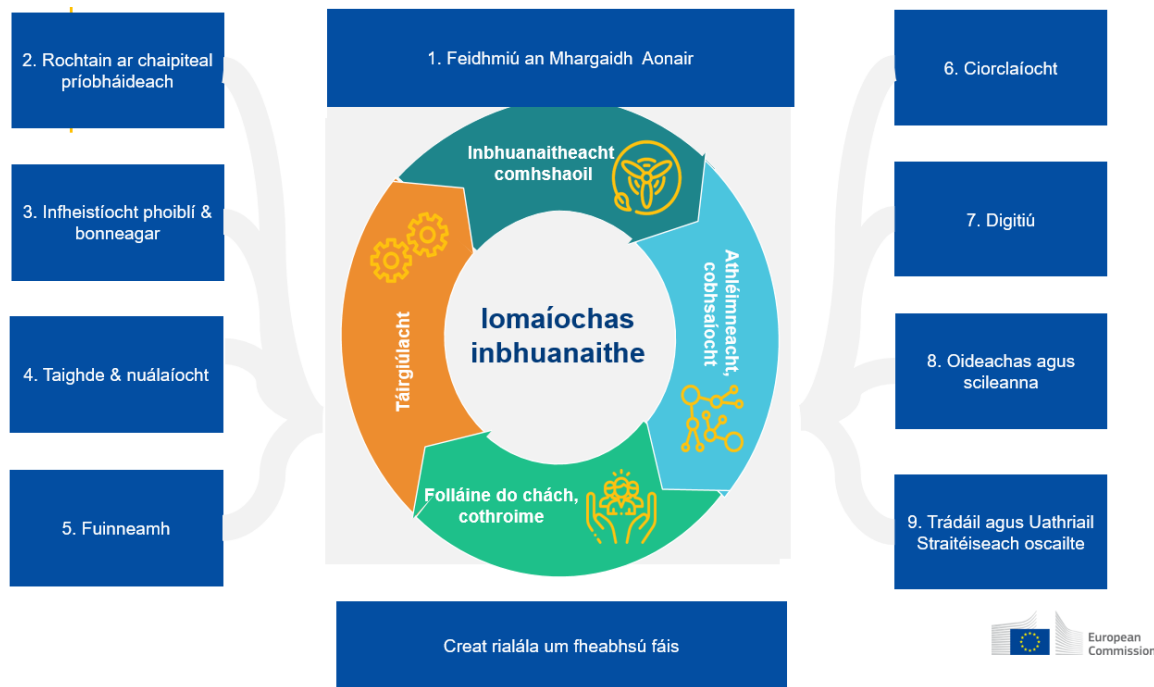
2. Rochtain ar chaipiteal príobháideach

3. Infheistíocht phoiblí & bonneagar

4. Taighde & nuálaíocht

5. Fuinneamh

1. Feidhmiú an Mhargaidh Aonair

Inbhuanaitheacht comhshaoil

Athléimneacht, cobhsaíocht

Folláine do chách, cothroime

Táirgiúlacht

Iomaíochas inbhuanaithe

6. Ciorclaíocht

7. Digitiú

8. Oideachas agus scileanna

9. Trádáil agus Uathriail Straitéiseach oscailte

Creat rialála um fheabhsú fáis

European Commission